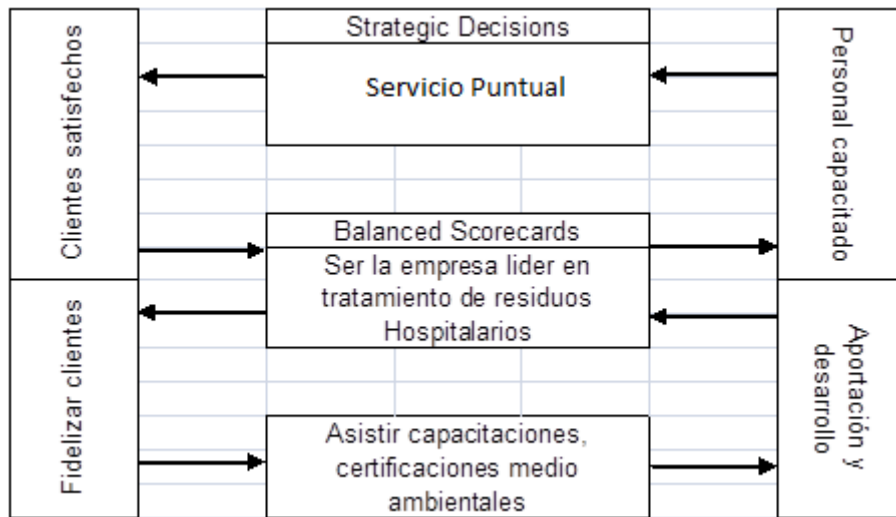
Clientes satisfechos

Fidelizar clientes

Strategic Decisions

Servicio Puntual

Balanced Scorecards

Ser la empresa lider en tratamiento de residuos Hospitalarios

Asistir capacitaciones, certificaciones medio ambientales

Personal capacitado

Aportación y desarrollo